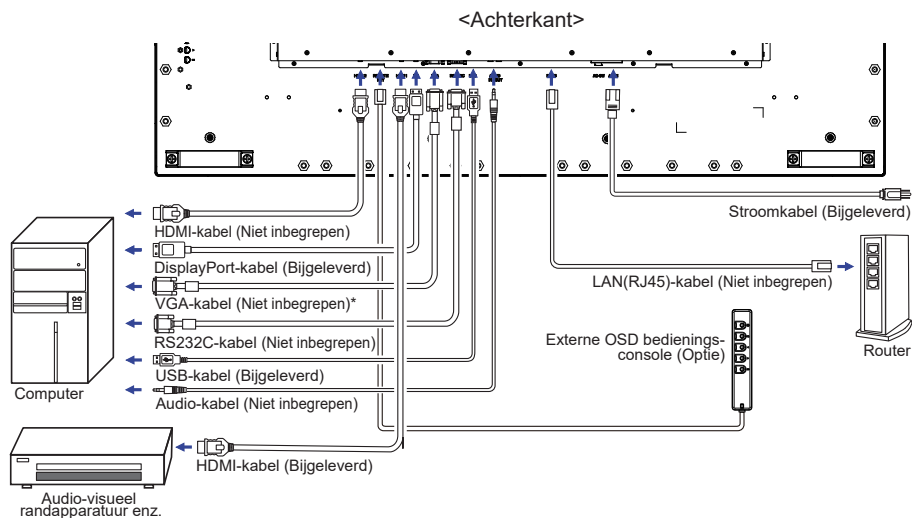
<Achterkant>

HDMI-kabel (Niet inbegrepen)

DisplayPort-kabel (Bijgeleverd)

VGA-kabel (Niet inbegrepen)*

RS232C-kabel (Niet inbegrepen)

USB-kabel (Bijgeleverd)

Audio-kabel (Niet inbegrepen)

Computer

HDMI-kabel (Bijgeleverd)

Audio-visueel randapparatuur enz.

Stroomkabel (Bijgeleverd)

LAN(RJ45)-kabel (Niet inbegrepen)

Router

Externe OSD bedieningsconsole (Optie)